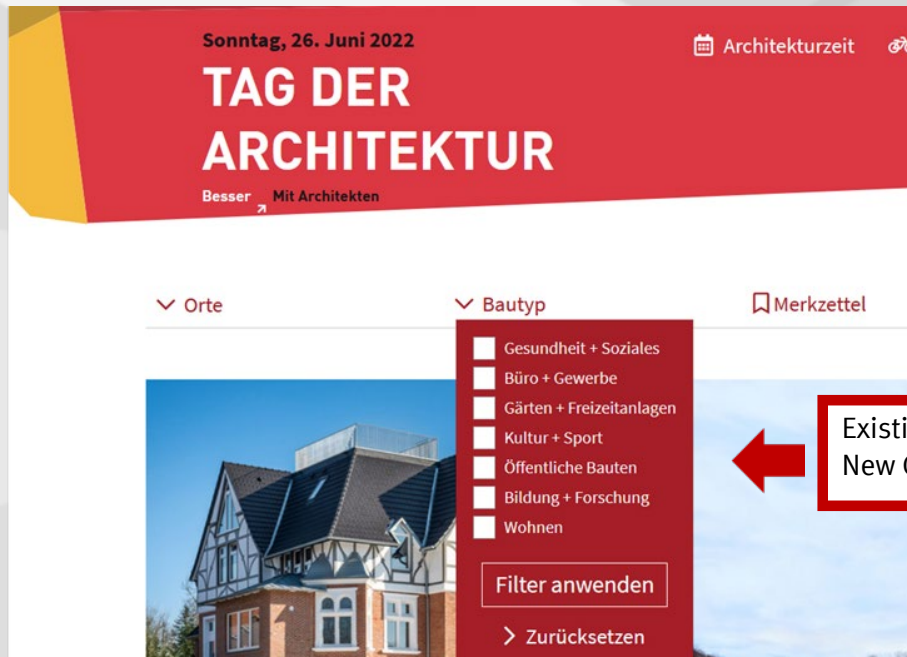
Sonntag, 26. Juni 2022

TAG DER ARCHITEKTUR

Besser Mit Architekten

Architekturzeit

Orte

Bautyp

Merkzettel

Gesundheit + Soziales

Büro + Gewerbe

Gärten + Freizeitanlagen

Kultur + Sport

Öffentliche Bauten

Bildung + Forschung

Wohnen

Filter anwenden

Zurücksetzen

Existi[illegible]
New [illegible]